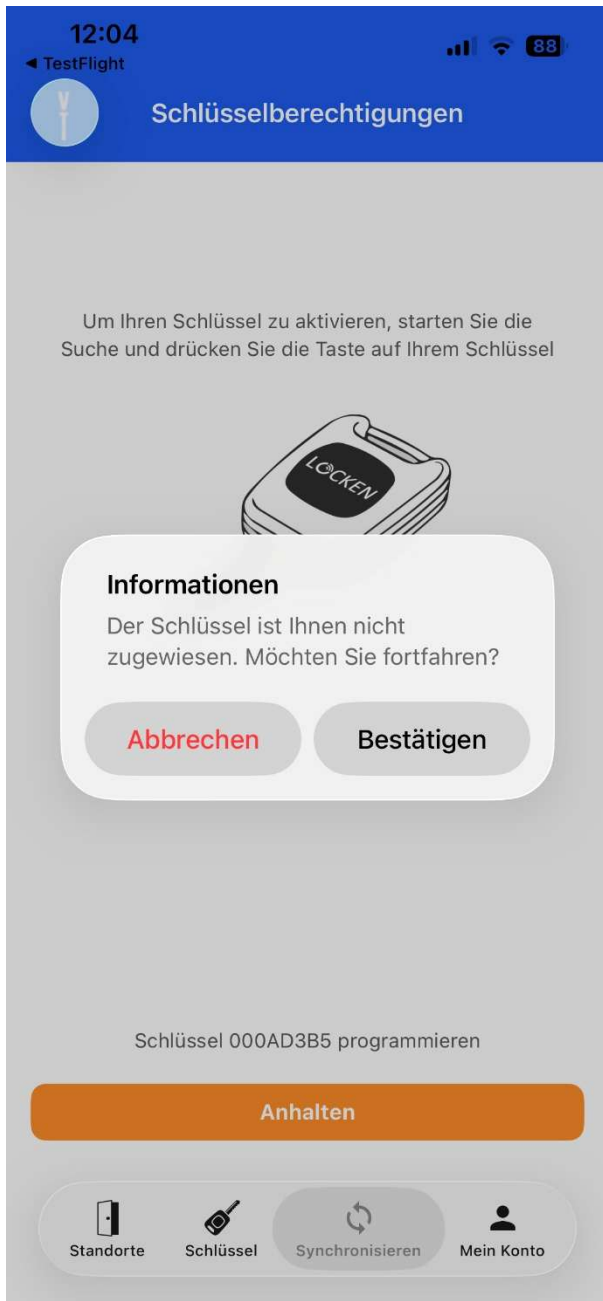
12:04
◀ TestFlight
88

Schlüsselberechtigungen

Um Ihren Schlüssel zu aktivieren, starten Sie die Suche und drücken Sie die Taste auf Ihrem Schlüssel

LOCKEN

Informationen
Der Schlüssel ist Ihnen nicht zugewiesen. Möchten Sie fortfahren?

Abbrechen
Bestätigen

Schlüssel 000AD3B5 programmieren

Anhalten

Standorte
Schlüssel
Synchronisieren
Mein Konto